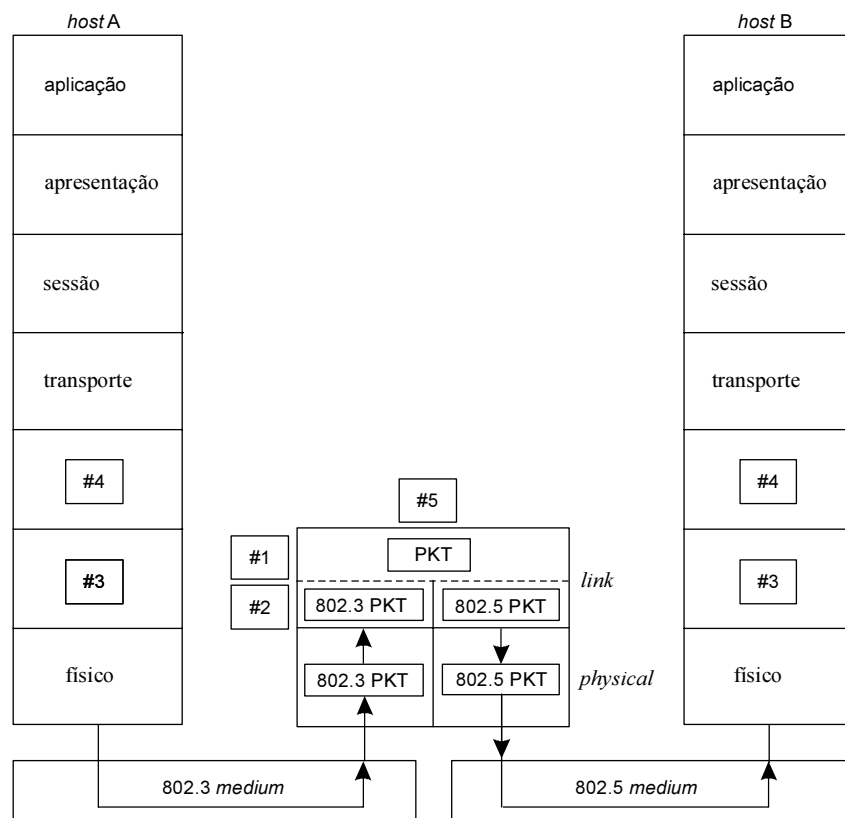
host A

aplicação

apresentação

sessão

transporte

#4

#3

físico

#5

#1

PKT

link

#2

802.3 PKT

802.5 PKT

802.3 PKT

802.5 PKT

physical

802.3 medium

802.5 medium

host B

aplicação

apresentação

sessão

transporte

#4

#3

físico